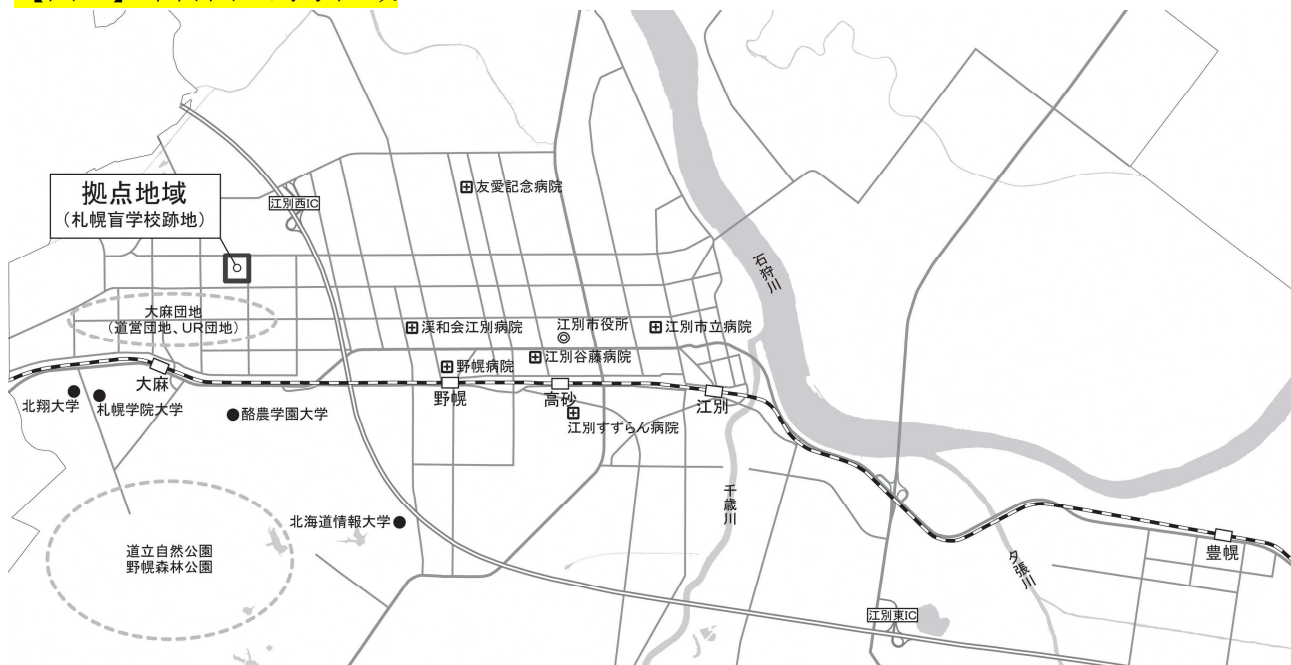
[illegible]

拠点地域
（札幌盲学校跡地）

江別西IC

友愛記念病院

石狩川

大麻団地
（道営団地、UR団地）

渓和会江別病院

江別市役所

江別市立病院

野幌病院

江別谷藤病院

大麻

野幌

高砂

江別

北翔大学

札幌学院大学

酪農学園大学

江別すずらん病院

千歳川

北海道情報大学

道立自然公園
野幌森林公園

夕張川

豊幌

江別東IC